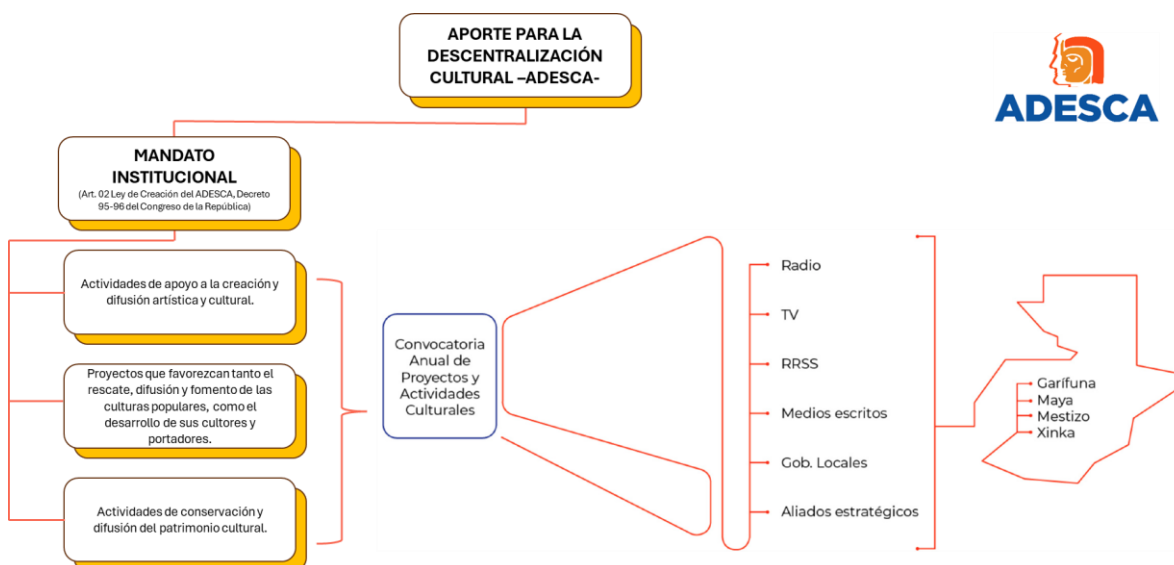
APORTE PARA LA DESCENTRALIZACIÓN CULTURAL –ADESCA-

ADESCA

MANDATO INSTITUCIONAL
(Art. 02 Ley de Creación del ADESCA, Decreto 95-96 del Congreso de la República)

Actividades de apoyo a la creación y difusión artística y cultural.

Proyectos que favorezcan tanto el rescate, difusión y fomento de las culturas populares, como el desarrollo de sus cultores y portadores.

Actividades de conservación y difusión del patrimonio cultural.

Convocatoria Anual de Proyectos y Actividades Culturales

Radio
TV
RRSS
Medios escritos
Gob. Locales
Aliados estratégicos

Garífuna
Maya
Mestizo
Xinka